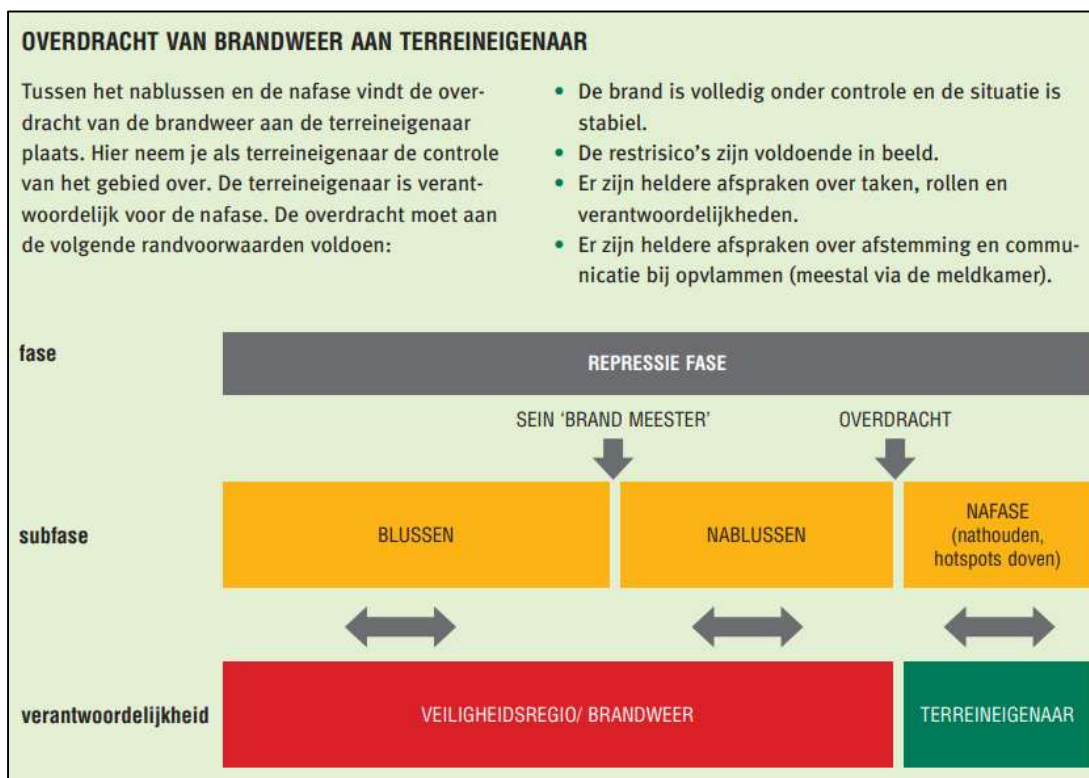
OVERDRACHT VAN BRANDWEER AAN TERREINEIGENAAR

Tussen het nablussen en de nafase vindt de overdracht van de brandweer aan de terreineigenaar plaats. Hier neem je als terreineigenaar de controle van het gebied over. De terreineigenaar is verantwoordelijk voor de nafase. De overdracht moet aan de volgende randvoorwaarden voldoen:

• De brand is volledig onder controle en de situatie is stabiel.
• De restrisico's zijn voldoende in beeld.
• Er zijn heldere afspraken over taken, rollen en verantwoordelijkheden.
• Er zijn heldere afspraken over afstemming en communicatie bij opvlammen (meestal via de meldkamer).

fase

REPRESSIE FASE

SEIN 'BRAND MEESTER'

OVERDRACHT

subfase

BLUSSEN

NABLUSSEN

NAFASE (nathouden, hotspots doven)

verantwoordelijkheid

VEILIGHEIDSREGIO/ BRANDWEER

TERREINEIGENAAR